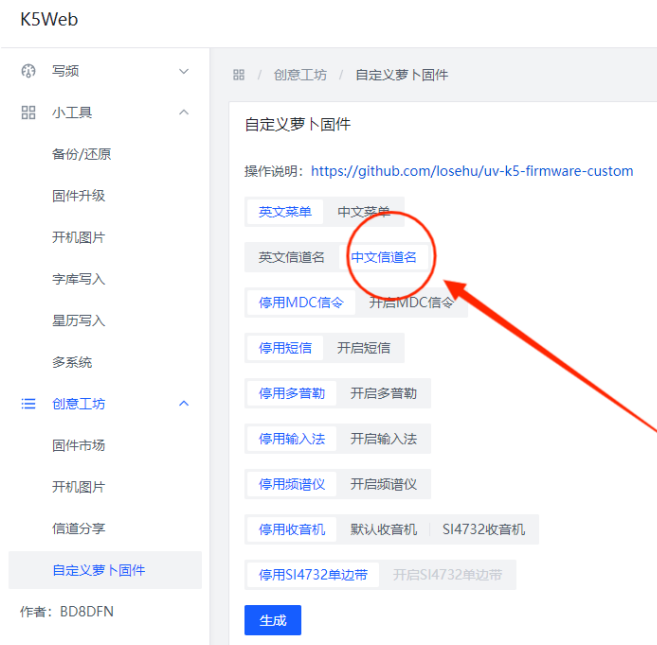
K5Web

写频
小工具
备份/还原
固件升级
开机图片
字库写入
星历写入
多系统
创意工坊
固件市场
开机图片
信道分享
自定义萝卜固件
作者：BD8DFN

创意工坊 / 自定义萝卜固件

自定义萝卜固件

操作说明：https://github.com/losehu/uv-k5-firmware-custom

英文菜单 中文菜单

英文信道名 中文信道名

停用MDC信令 开启MDC信令

停用短信 开启短信

停用多普勒 开启多普勒

停用输入法 开启输入法

停用频谱仪 开启频谱仪

停用收音机 默认收音机 SI4732收音机

停用SI4732单边带 开启SI4732单边带

生成